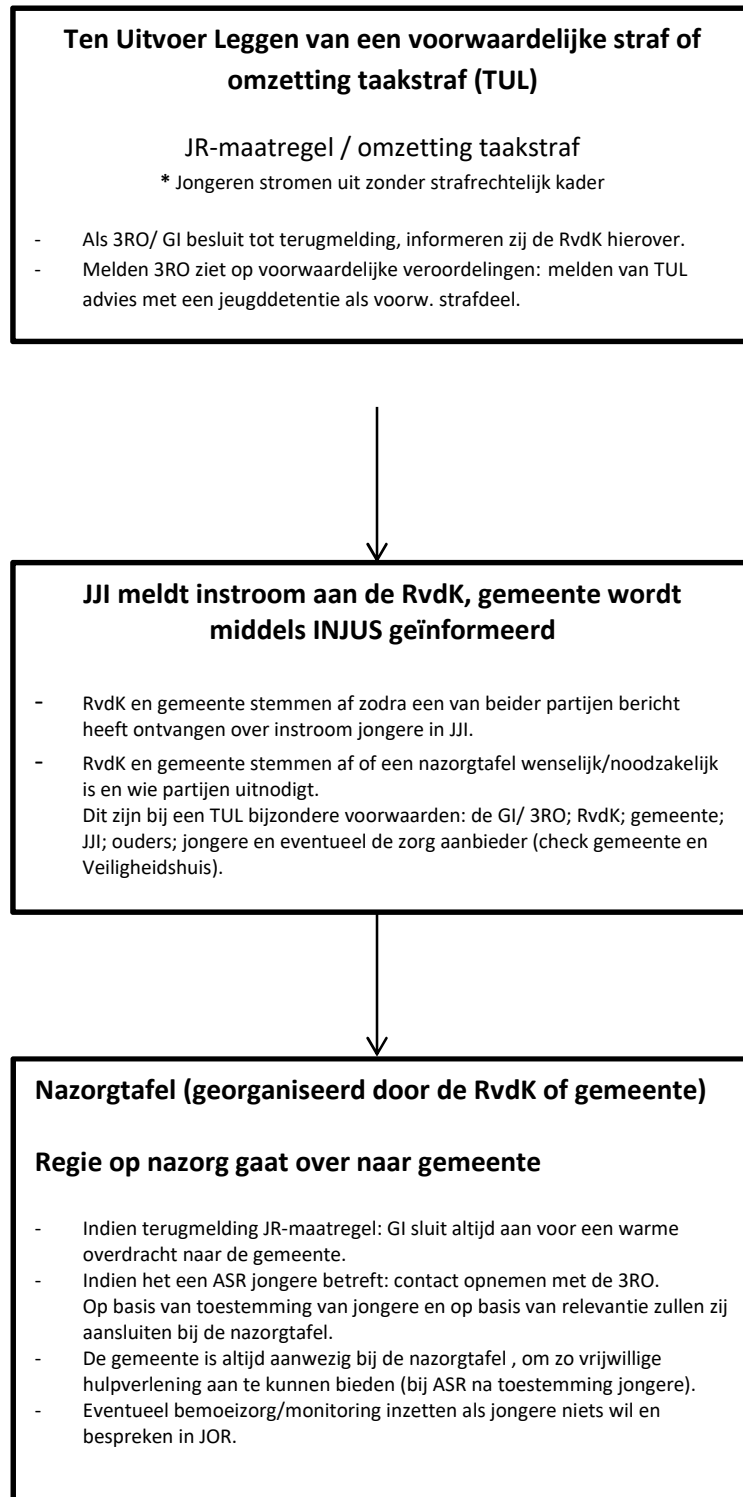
Ten Uitvoer Leggen van een voorwaardelijke straf of omzetting taakstraf (TUL)

JR-maatregel / omzetting taakstraf
* Jongeren stromen uit zonder strafrechtelijk kader

- Als 3RO/ GI besluit tot terugmelding, informeren zij de RvdK hierover.
- Melden 3RO ziet op voorwaardelijke veroordelingen: melden van TUL advies met een jeugddetentie als voorw. strafdeel.

JJI meldt instroom aan de RvdK, gemeente wordt middels INJUS geïnformeerd

- RvdK en gemeente stemmen af zodra een van beider partijen bericht heeft ontvangen over instroom jongere in JJI.
- RvdK en gemeente stemmen af of een nazorgtafel wenselijk/noodzakelijk is en wie partijen uitnodigt.
Dit zijn bij een TUL bijzondere voorwaarden: de GI/ 3RO; RvdK; gemeente; JJI; ouders; jongere en eventueel de zorg aanbieder (check gemeente en Veiligheidshuis).

Nazorgtafel (georganiseerd door de RvdK of gemeente)

Regie op nazorg gaat over naar gemeente

- Indien terugmelding JR-maatregel: GI sluit altijd aan voor een warme overdracht naar de gemeente.
- Indien het een ASR jongere betreft: contact opnemen met de 3RO.
Op basis van toestemming van jongere en op basis van relevantie zullen zij aansluiten bij de nazorgtafel.
- De gemeente is altijd aanwezig bij de nazorgtafel , om zo vrijwillige hulpverlening aan te kunnen bieden (bij ASR na toestemming jongere).
- Eventueel bemoeizorg/monitoring inzetten als jongere niets wil en bespreken in JOR.